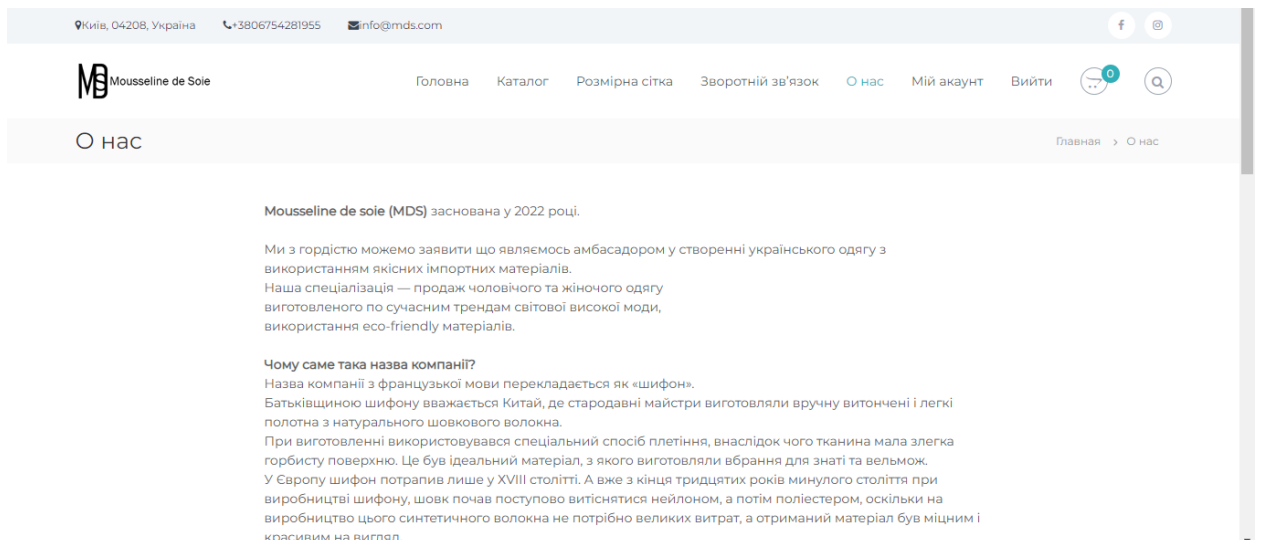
Київ, 04208, Україна +380675428195 info@mds.com

MDS Mousseline de Soie

Головна Каталог Розмірна сітка Зворотній зв'язок О нас Мій акаунт Вийти 0

О нас

Главная › О нас

Mousseline de soie (MDS) заснована у 2022 році.

Ми з гордістю можемо заявити що являємось амбасадором у створенні українського одягу з використанням якісних імпортних матеріалів.
Наша спеціалізація — продаж чоловічого та жіночого одягу виготовленого по сучасним трендам світової високої моди, використання eco-friendly матеріалів.

Чому саме така назва компанії?
Назва компанії з французької мови перекладається як «шифон».
Батьківщиною шифону вважається Китай, де стародавні майстри виготовляли вручну витончені і легкі полотна з натурального шовкового волокна.
При виготовленні використовувався спеціальний спосіб плетіння, внаслідок чого тканина мала злегка горбисту поверхню. Це був ідеальний матеріал, з якого виготовляли вбрання для знаті та вельмож.
У Європу шифон потрапив лише у XVIII столітті. А вже з кінця тридцятих років минулого століття при виробництві шифону, шовк почав поступово витіснятися нейлоном, а потім поліестером, оскільки на виробництво цього синтетичного волокна не потрібно великих витрат, а отриманий матеріал був міцним і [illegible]